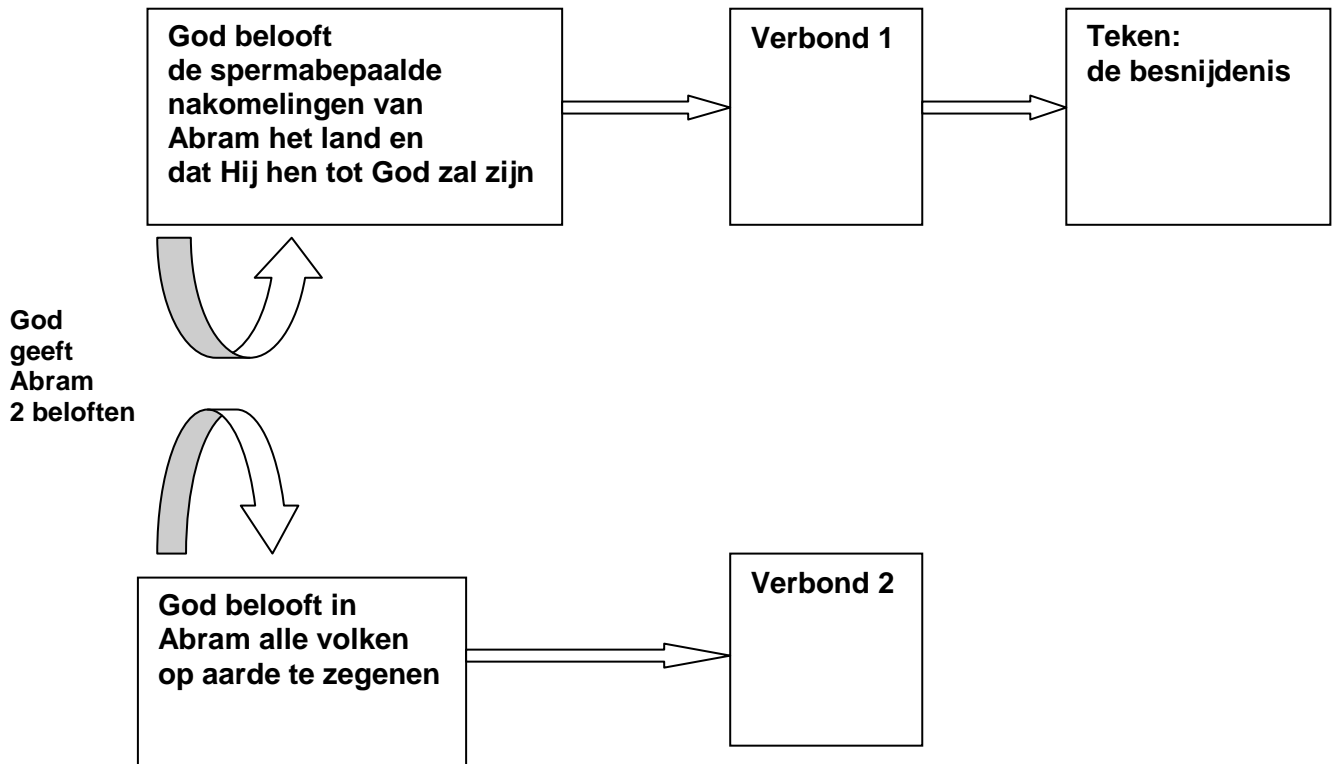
God belooft de spermabepaalde nakomelingen van Abram het land en dat Hij hen tot God zal zijn

Verbond 1

Teken: de besnijdenis

God geeft Abram 2 beloften

God belooft in Abram alle volken op aarde te zegenen

Verbond 2